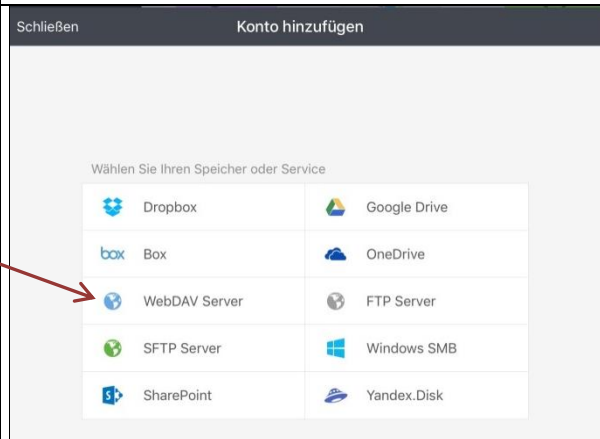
Schließen

Konto hinzufügen

Wählen Sie Ihren Speicher oder Service

| | |
|---|---|
| Dropbox | Google Drive |
| box Box | OneDrive |
| WebDAV Server | FTP Server |
| SFTP Server | Windows SMB |
| SharePoint | Yandex.Disk |